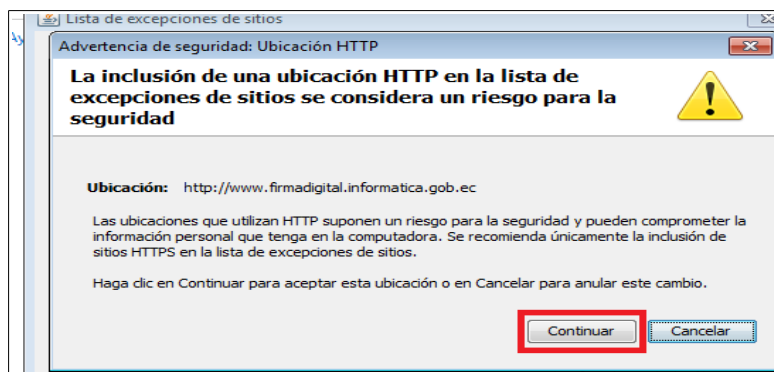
Lista de excepciones de sitios

Advertencia de seguridad: Ubicación HTTP

La inclusión de una ubicación HTTP en la lista de excepciones de sitios se considera un riesgo para la seguridad

Ubicación: http://www.firmadigital.informatica.gob.ec

Las ubicaciones que utilizan HTTP suponen un riesgo para la seguridad y pueden comprometer la información personal que tenga en la computadora. Se recomienda únicamente la inclusión de sitios HTTPS en la lista de excepciones de sitios.

Haga clic en Continuar para aceptar esta ubicación o en Cancelar para anular este cambio.

Continuar Cancelar